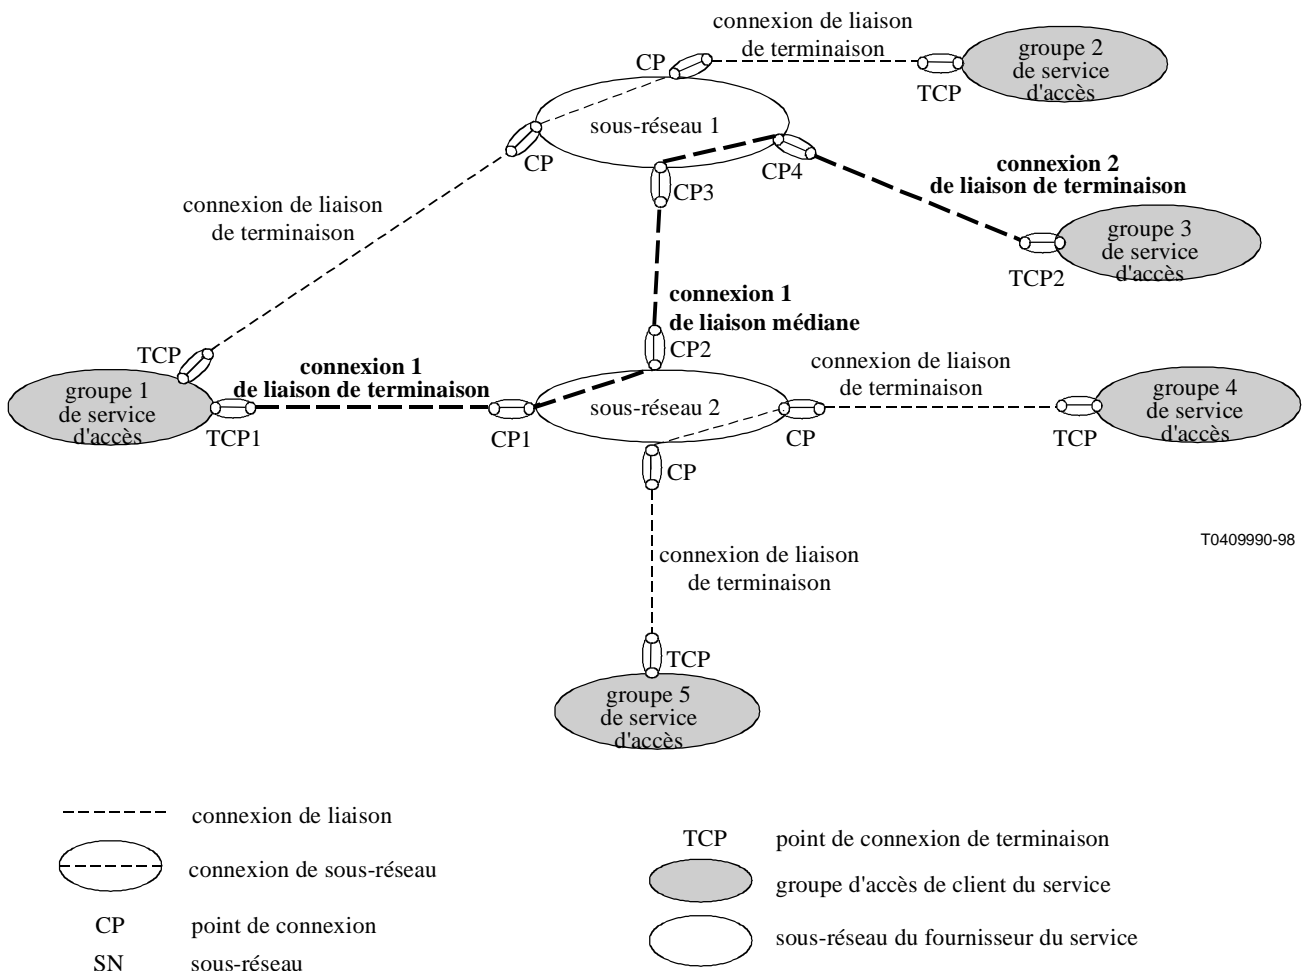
connexion de liaison de terminaison

CP

TCP

groupe 2 de service d'accès

sous-réseau 1

CP

CP3

CP4

connexion 2 de liaison de terminaison

connexion de liaison de terminaison

groupe 3 de service d'accès

TCP2

connexion 1 de liaison médiane

TCP

CP2

connexion 1 de liaison de terminaison

connexion de liaison de terminaison

groupe 1 de service d'accès

TCP1

CP1

sous-réseau 2

CP

groupe 4 de service d'accès

TCP

CP

T0409990-98

connexion de liaison de terminaison

TCP

groupe 5 de service d'accès

connexion de liaison

connexion de sous-réseau

CP point de connexion

SN sous-réseau

TCP point de connexion de terminaison

groupe d'accès de client du service

sous-réseau du fournisseur du service